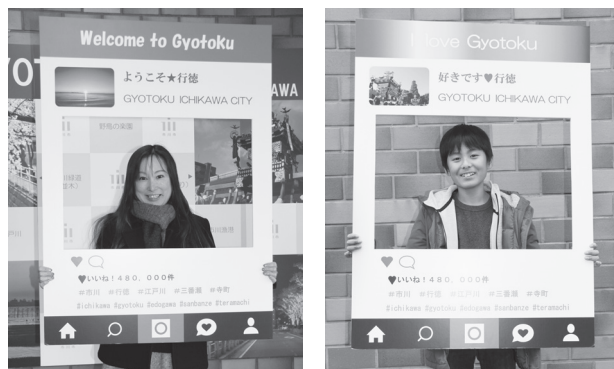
YOT

AWA

Welcome to Gyotoku

ようこそ★行徳

GYOTOKU ICHIKAWA CITY

♥いいね！480，000件

#市川 #行徳 #江戸川 #三番瀬 #寺町

#ichikawa #gyotoku #edogawa #sanbanze #teramachi

I love Gyotoku

好きです♥行徳

GYOTOKU ICHIKAWA CITY

♥いいね！480，000件

#市川 #行徳 #江戸川 #三番瀬 #寺町

#ichikawa #gyotoku #edogawa #sanbanze #teramachi